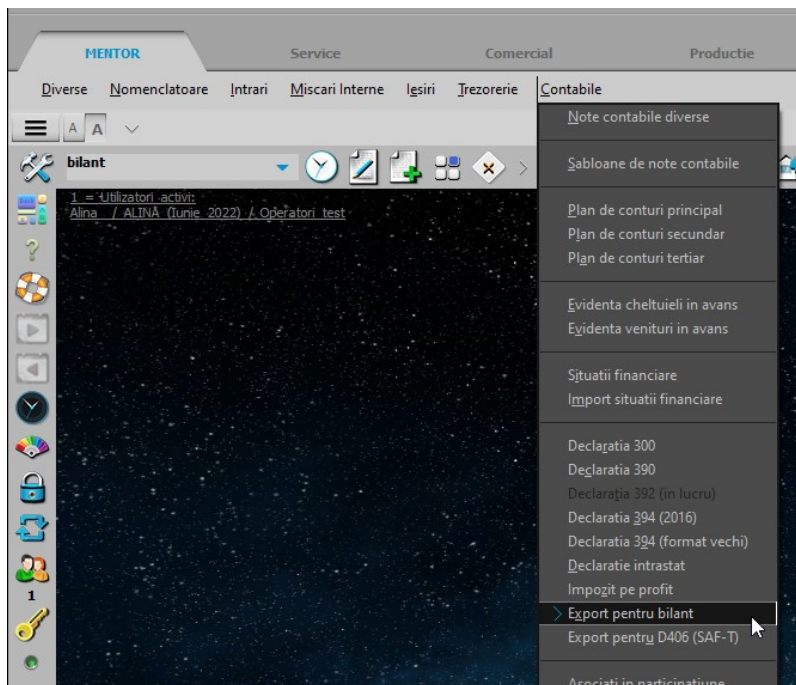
MENTOR
Service
Comercial
Productie

Diverse
Nomenclatoare
Intrari
Miscari Interne
Iesiri
Trezorerie
Contabile

A A

bilant

1 = Utilizatori activi:
Alina / ALINA (Iunie 2022) / Operatori test

1

Note contabile diverse

Sabloane de note contabile

Plan de conturi principal
Plan de conturi secundar
Plan de conturi tertiar

Evidenta cheltuieli in avans
Evidenta venituri in avans

Situatii financiare
Import situatii financiare

Declaratia 300
Declaratia 390
Declaratia 392 (in lucru)
Declaratia 394 (2016)
Declaratia 394 (format vechi)
Declaratie intrastat
Impozit pe profit
Export pentru bilant
Export pentru D406 (SAF-T)

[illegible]